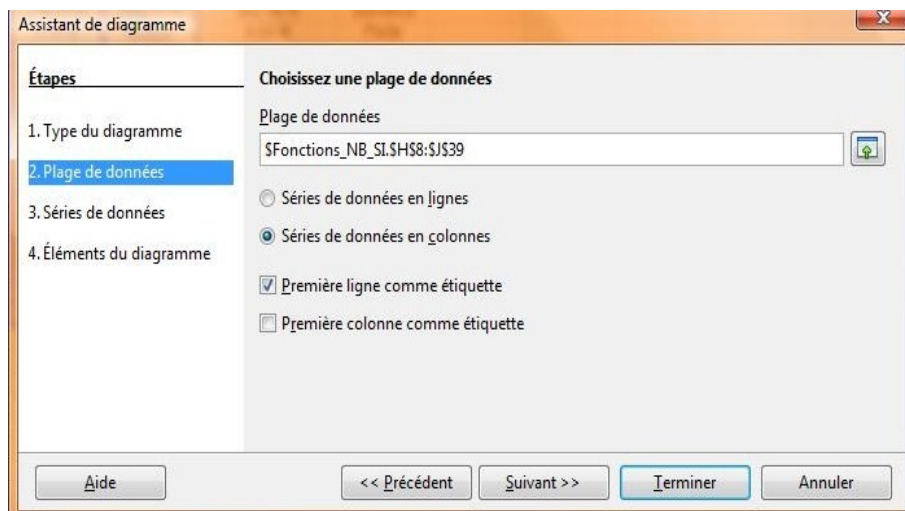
Assistant de diagramme

Étapes

1. Type du diagramme

2. Plage de données

3. Séries de données

4. Éléments du diagramme

Choisissez une plage de données

Plage de données

$Fonctions_NB_SI.$H$8:$J$39

Séries de données en lignes

Séries de données en colonnes

Première ligne comme étiquette

Première colonne comme étiquette

Aide

<< Précédent

Suivant >>

Terminer

Annuler